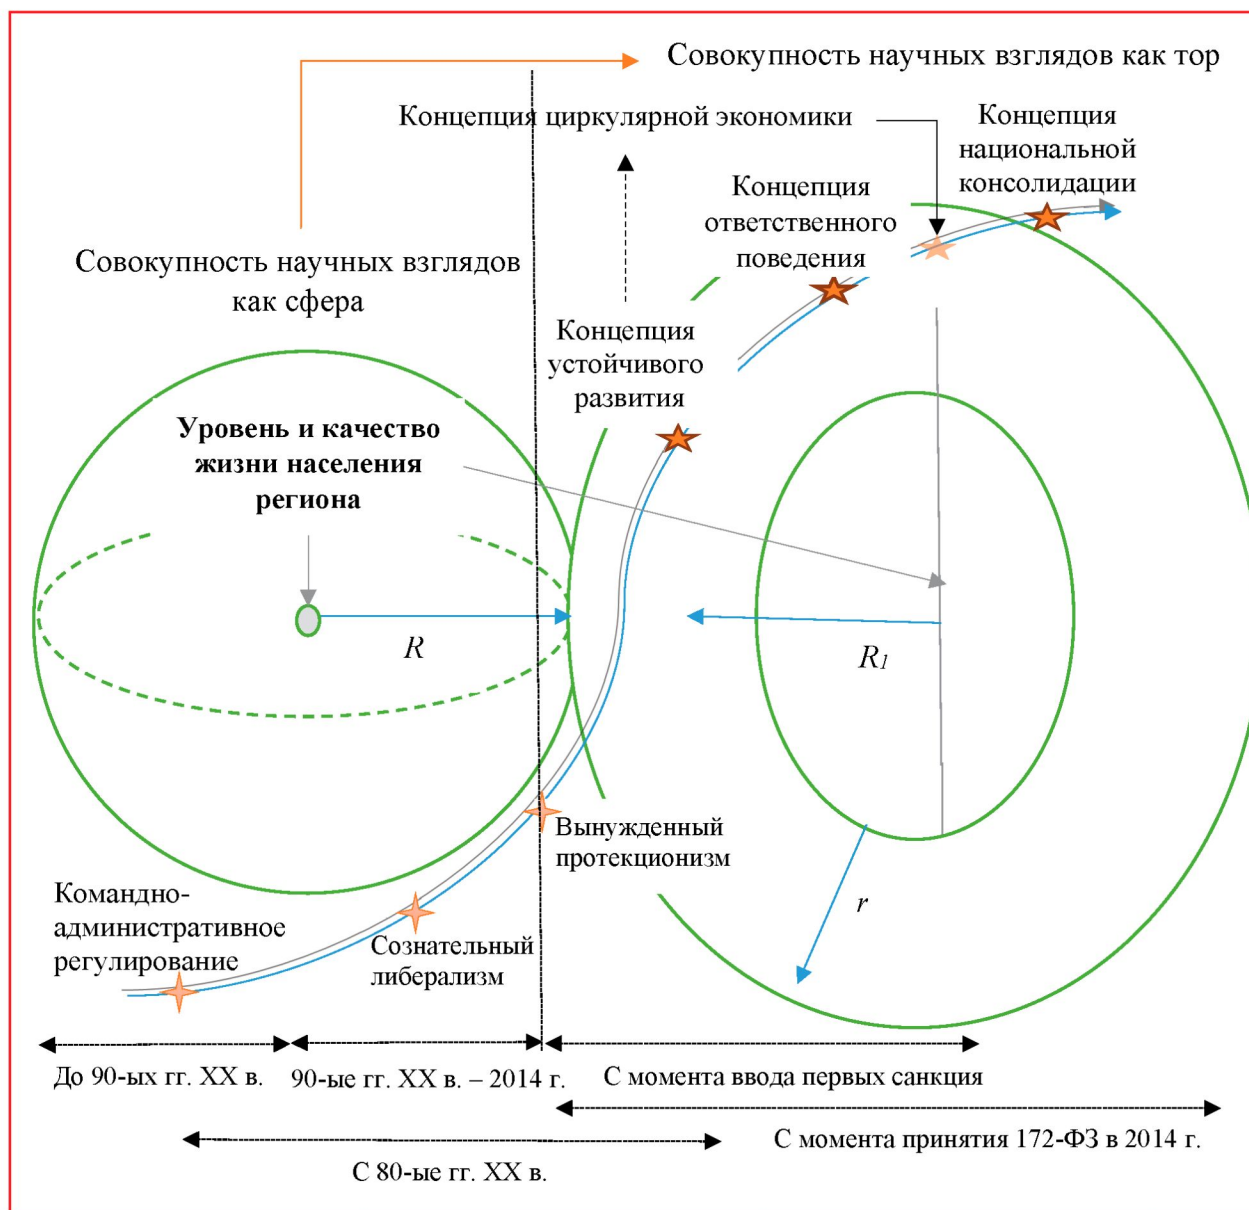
Совокупность научных взглядов как тор

Концепция циркулярной экономики

Концепция национальной консолидации

Концепция ответственного поведения

Совокупность научных взглядов как сфера

Концепция устойчивого развития

Уровень и качество жизни населения региона

$R$

$R_1$

Вынужденный протекционизм

$r$

Командно-административное регулирование

Сознательный либерализм

До 90-ых гг. XX в.

90-ые гг. XX в. – 2014 г.

С момента ввода первых санкция

С момента принятия 172-ФЗ в 2014 г.

С 80-ые гг. XX в.